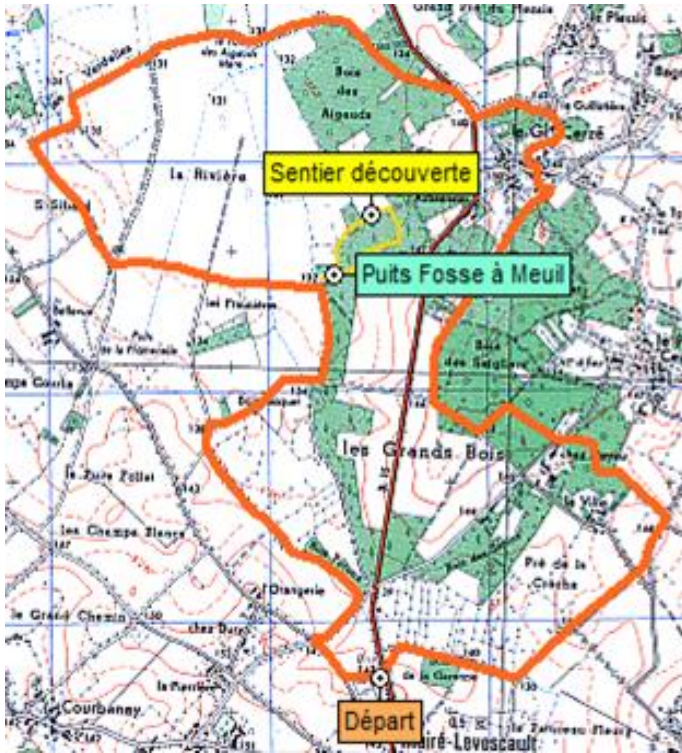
Sentier découverte

Puits Fosse à Meuil

les Grands Bois

Départ

Bois des Aigeuds

La Rivière

le Gd Cerzé

Bois des Seiglière

les Champs Blancs

le Grand Chezin

Courbaney

l'Orangerie

chez Durand

le Plessis

la Guillotière

les Fraudières

Puits de la Fromentelle

Pré de la Crèche

la Ville

le Zuire Pallet

Bournaquet

la Garenne

St-Sifard

Zaire-Levescault

131

132

134

140

143

145

147

130

148

137

136

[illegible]